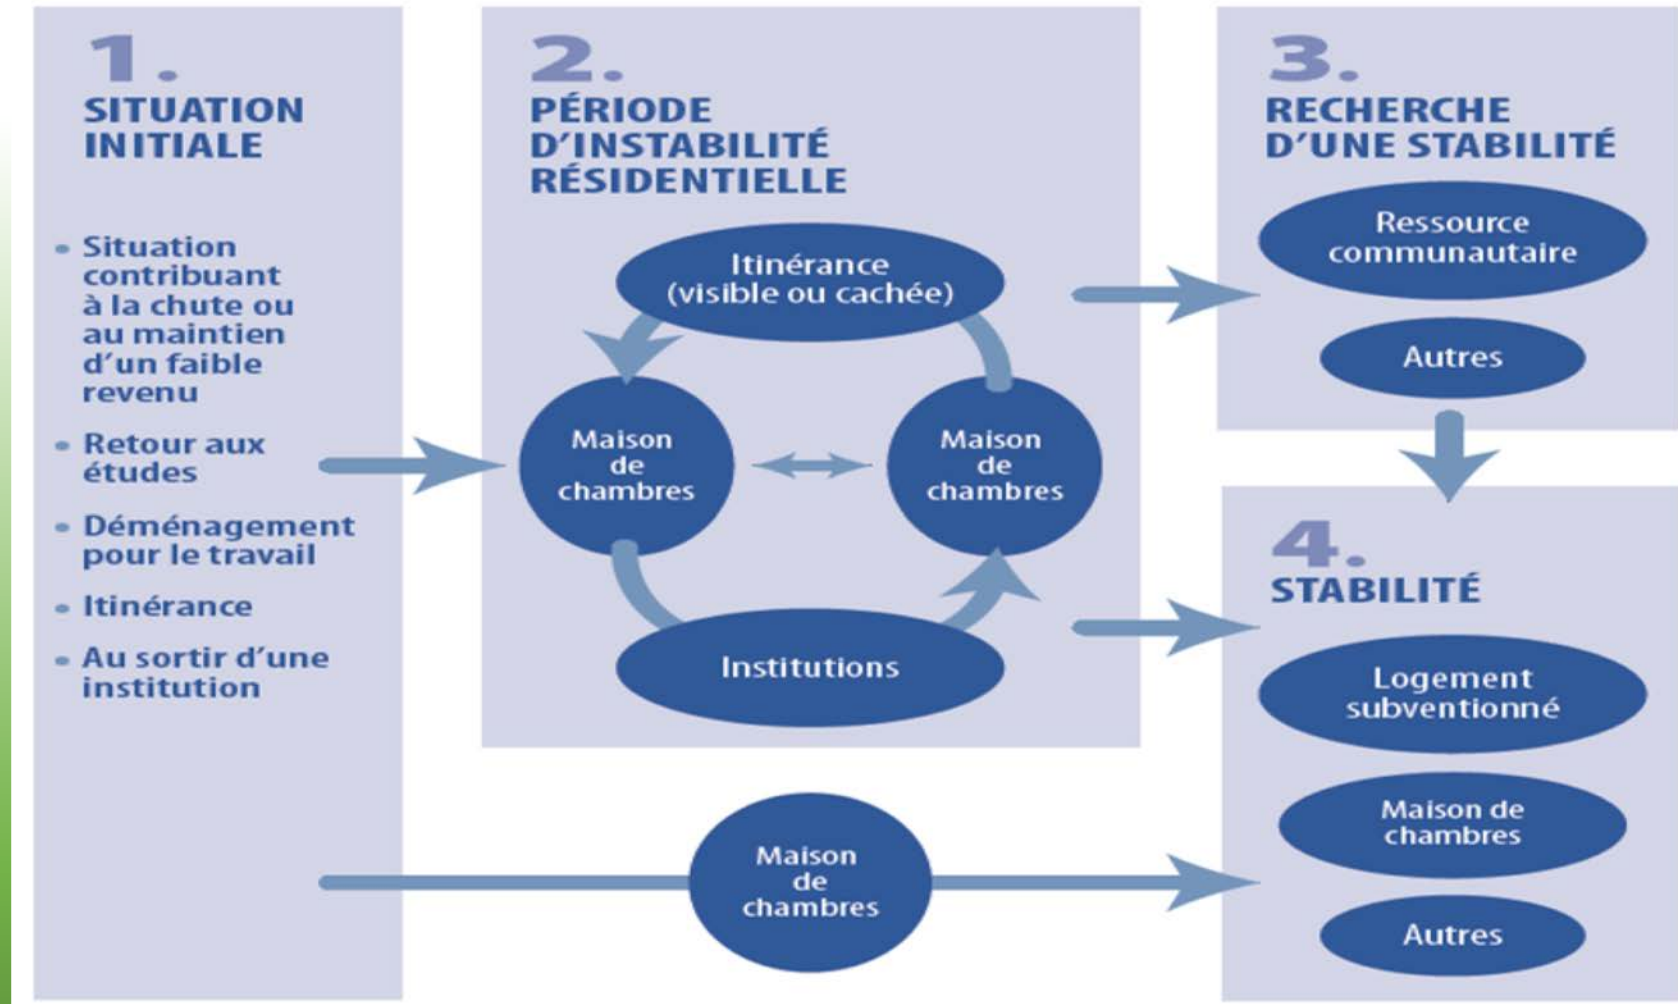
1.
SITUATION INITIALE

• Situation contribuant à la chute ou au maintien d'un faible revenu
• Retour aux études
• Déménagement pour le travail
• Itinérance
• Au sortir d'une institution

2.
PÉRIODE D'INSTABILITÉ RÉSIDENTIELLE

Itinérance (visible ou cachée)

Maison de chambres

Maison de chambres

Institutions

3.
RECHERCHE D'UNE STABILITÉ

Ressource communautaire

Autres

4.
STABILITÉ

Logement subventionné

Maison de chambres

Autres

Maison de chambres